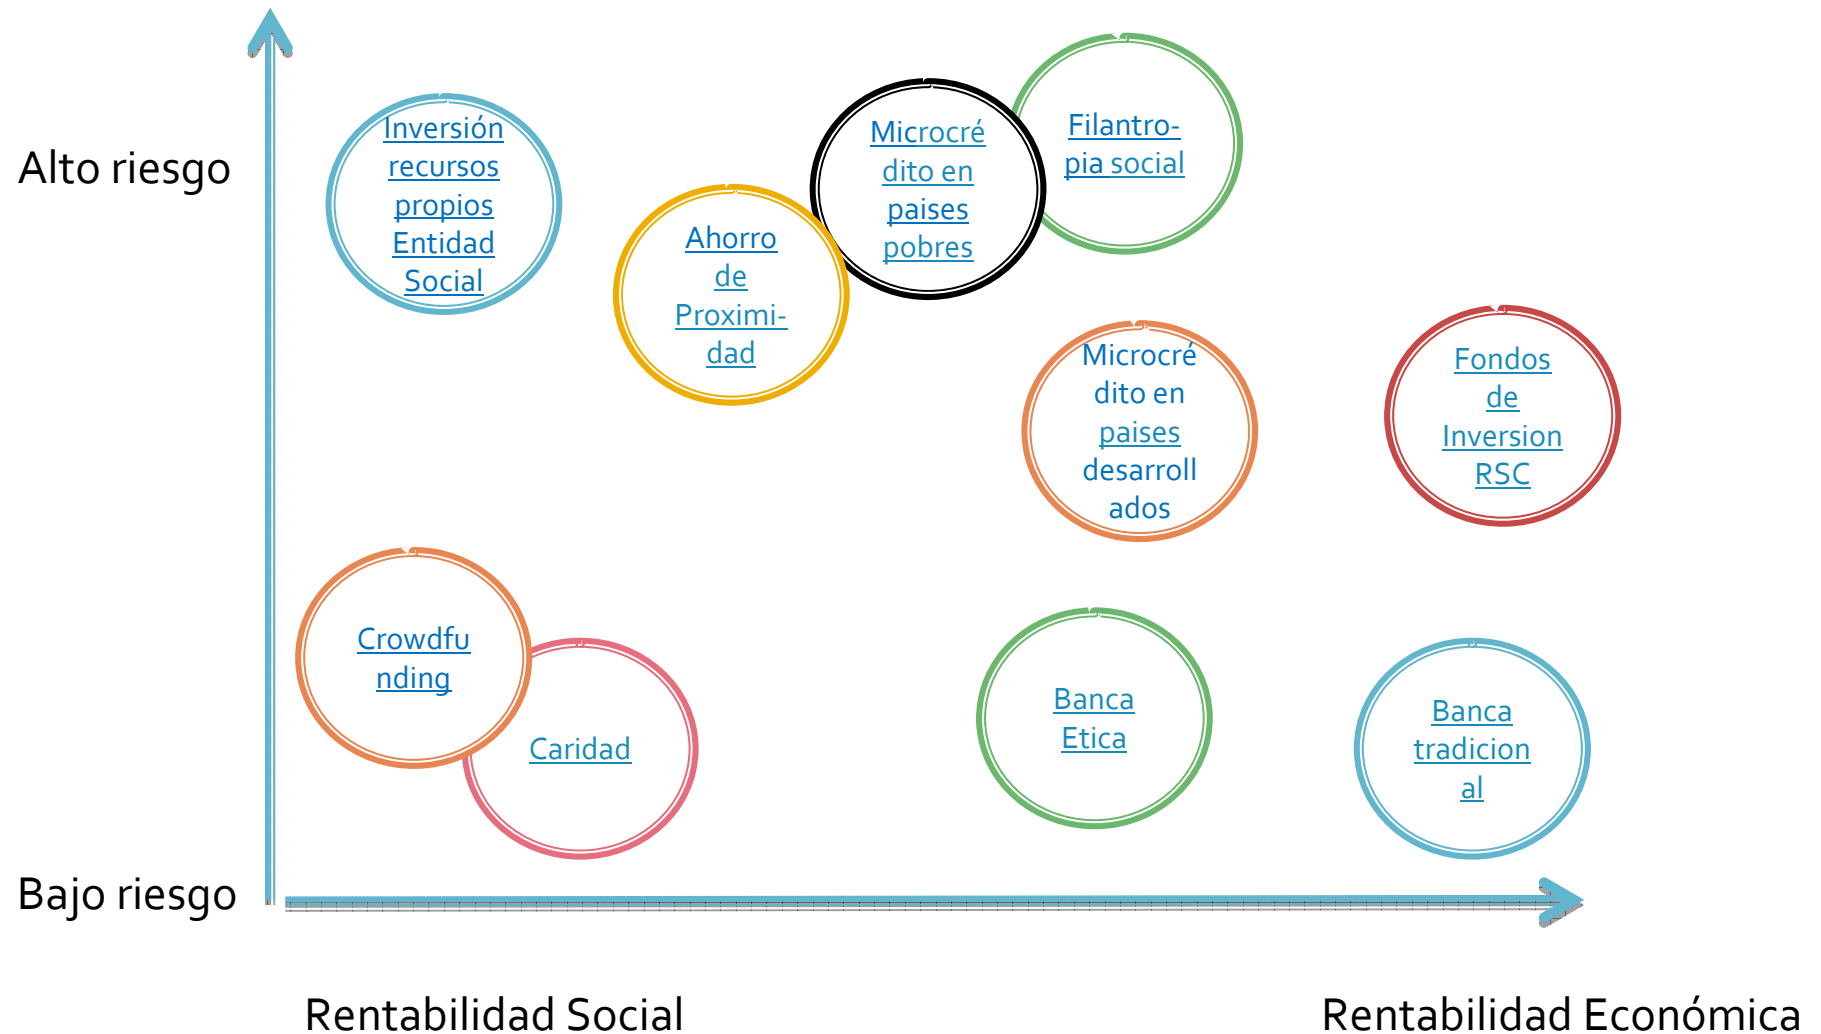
Alto riesgo

Inversión recursos propios Entidad Social

Ahorro de Proximidad

Microcrédito en paises pobres

Filantropia social

Microcrédito en paises desarrollados

Fondos de Inversion RSC

Crowdfunding

Caridad

Banca Etica

Banca tradicional

Bajo riesgo

Rentabilidad Social

Rentabilidad Económica